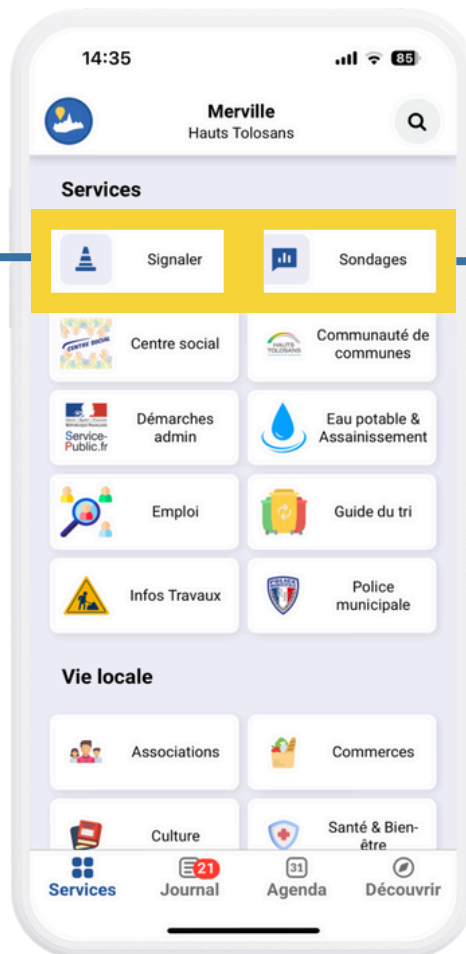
14:35

85

Merville
Hauts Tolosans

Services

Signaler

Sondages

CENTRE SOCIAL

Centre social

HAUTS TOLOSANS

Communauté de communes

Service-Public.fr

Démarches admin

Eau potable & Assainissement

Emploi

Guide du tri

Infos Travaux

POLICE

Police municipale

Vie locale

Associations

Commerces

Culture

Santé & Bien-être

Services

21

Journal

31

Agenda

Découvrir